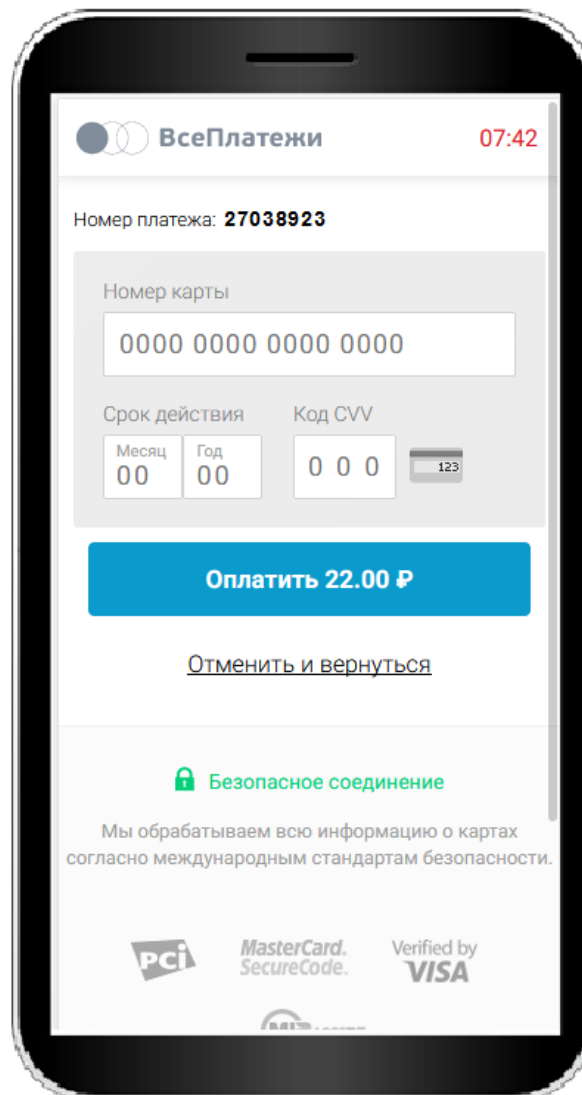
ВсеПлатежи 07:42

Номер платежа: 27038923

Номер карты

0000 0000 0000 0000

Срок действия

Месяц 00

Год 00

Код CVV

0 0 0

123

Оплатить 22.00 ₽

Отменить и вернуться

Безопасное соединение

Мы обрабатываем всю информацию о картах согласно международным стандартам безопасности.

PCI

MasterCard. SecureCode.

Verified by VISA

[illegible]